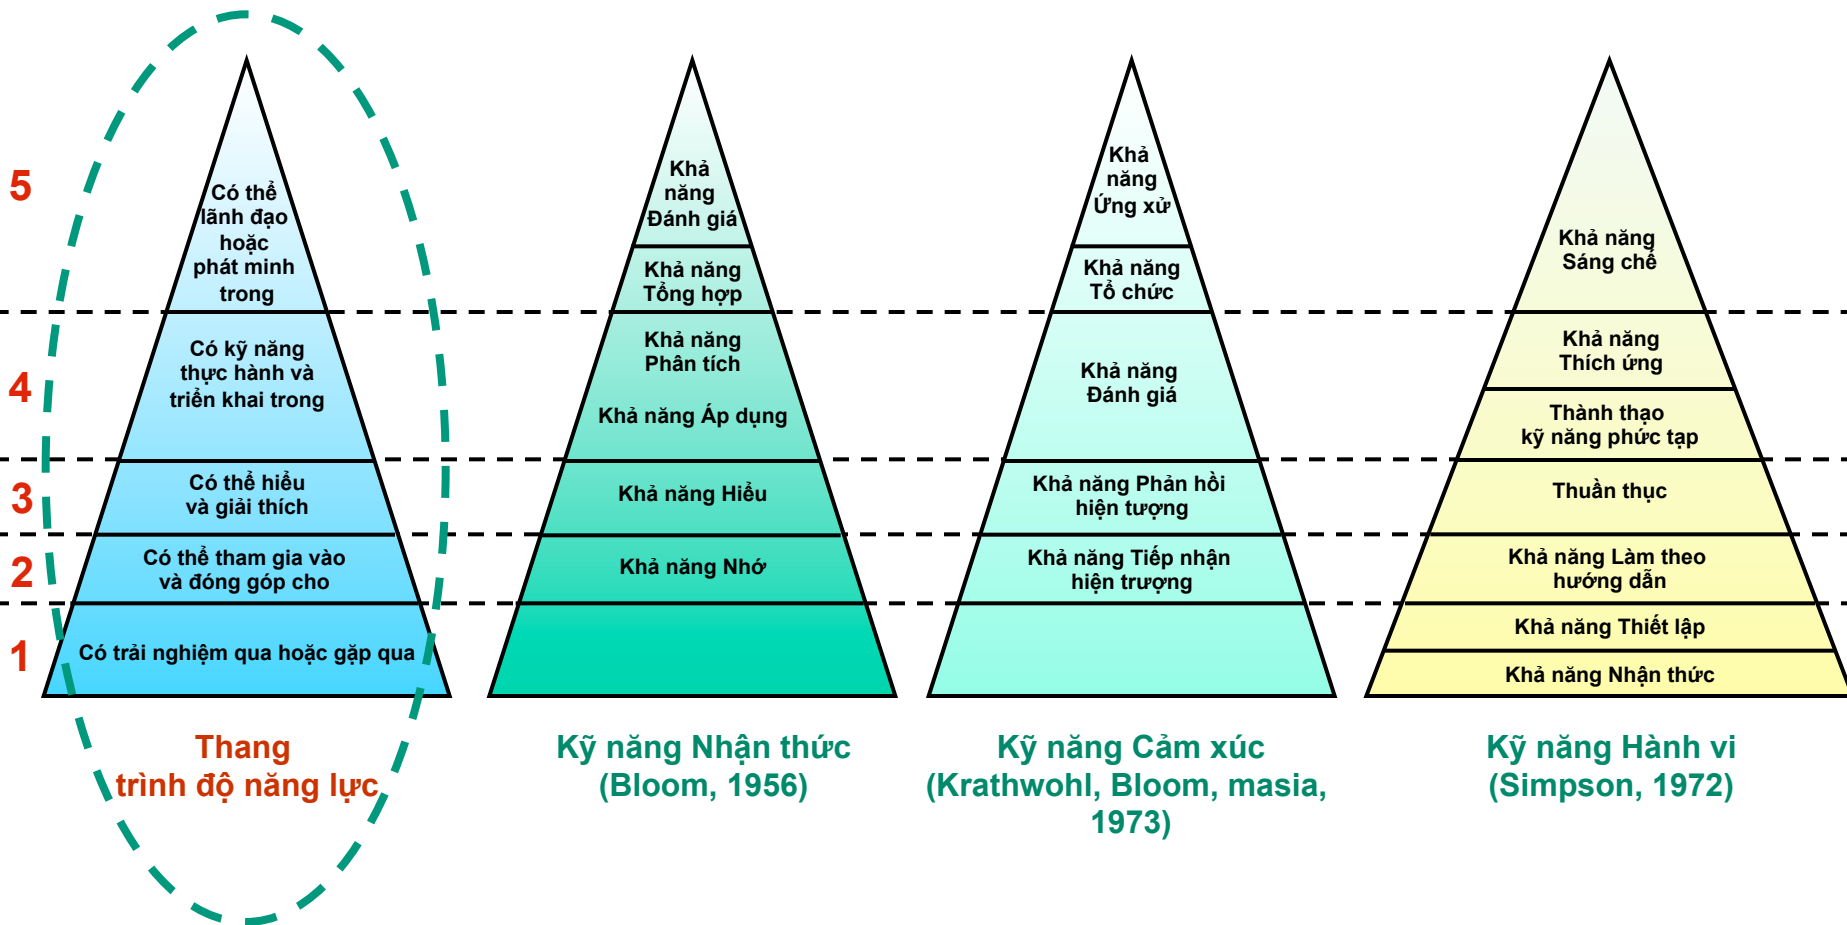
5
4
3
2
1

Có thể lãnh đạo hoặc phát minh trong

Có kỹ năng thực hành và triển khai trong

Có thể hiểu và giải thích

Có thể tham gia vào và đóng góp cho

Có trải nghiệm qua hoặc gặp qua

Thang trình độ năng lực

Khả năng Đánh giá

Khả năng Tổng hợp

Khả năng Phân tích

Khả năng Áp dụng

Khả năng Hiểu

Khả năng Nhớ

Kỹ năng Nhận thức (Bloom, 1956)

Khả năng Ứng xử

Khả năng Tổ chức

Khả năng Đánh giá

Khả năng Phản hồi hiện tượng

Khả năng Tiếp nhận hiện trượng

Kỹ năng Cảm xúc (Krathwohl, Bloom, masia, 1973)

Khả năng Sáng chế

Khả năng Thích ứng

Thành thạo kỹ năng phức tạp

Thuần thục

Khả năng Làm theo hướng dẫn

Khả năng Thiết lập

Khả năng Nhận thức

Kỹ năng Hành vi (Simpson, 1972)